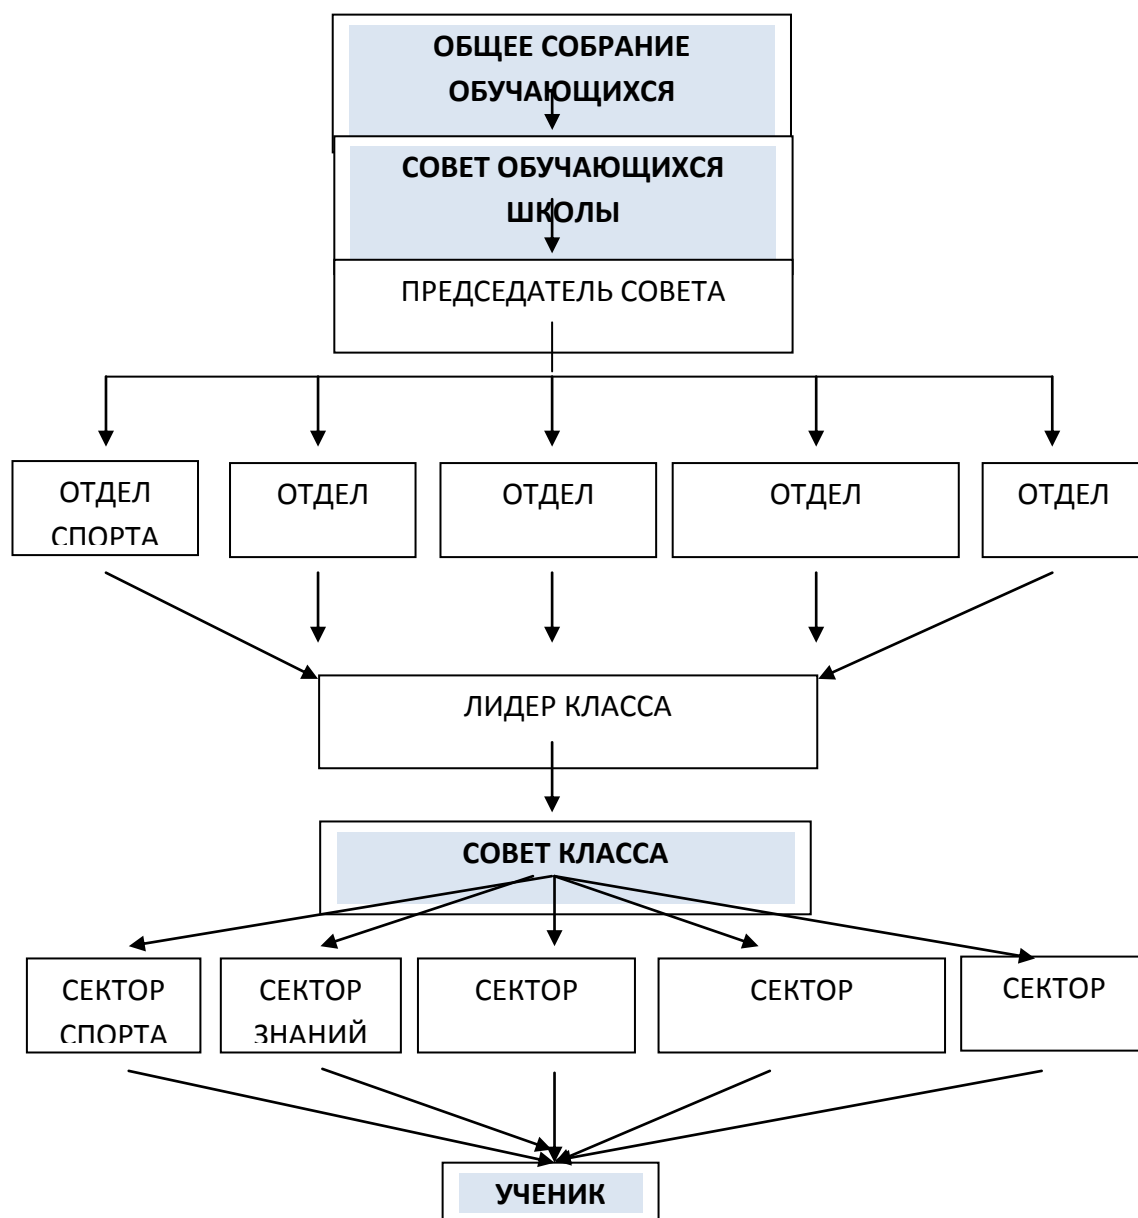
ОБЩЕЕ СОБРАНИЕ ОБУЧАЮЩИХСЯ

СОВЕТ ОБУЧАЮЩИХСЯ ШКОЛЫ

ПРЕДСЕДАТЕЛЬ СОВЕТА

ОТДЕЛ СПОРТА

ОТДЕЛ

ОТДЕЛ

ОТДЕЛ

ОТДЕЛ

ЛИДЕР КЛАССА

СОВЕТ КЛАССА

СЕКТОР СПОРТА

СЕКТОР ЗНАНИЙ

СЕКТОР

СЕКТОР

СЕКТОР

УЧЕНИК